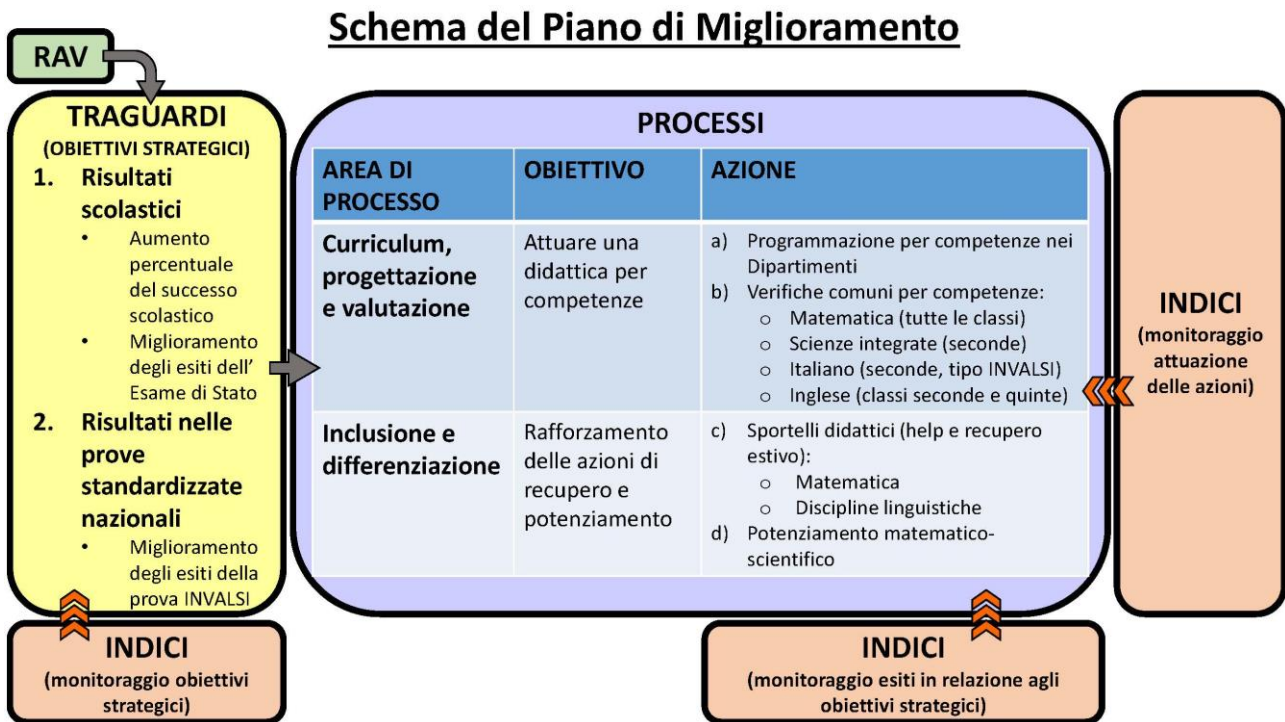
Schema del Piano di Miglioramento

RAV

TRAGUARDI
(OBIETTIVI STRATEGICI)
1. Risultati scolastici
• Aumento percentuale del successo scolastico
• Miglioramento degli esiti dell' Esame di Stato
2. Risultati nelle prove standardizzate nazionali
• Miglioramento degli esiti della prova INVALSI

PROCESSI

| AREA DI PROCESSO | OBIETTIVO | AZIONE |
|---|---|---|
| Curriculum, progettazione e valutazione | Attuare una didattica per competenze | a) Programmazione per competenze nei Dipartimenti<br>b) Verifiche comuni per competenze:<br>o Matematica (tutte le classi)<br>o Scienze integrate (seconde)<br>o Italiano (seconde, tipo INVALSI)<br>o Inglese (classi seconde e quinte) |
| Inclusione e differenziazione | Rafforzamento delle azioni di recupero e potenziamento | c) Sportelli didattici (help e recupero estivo):<br>o Matematica<br>o Discipline linguistiche<br>d) Potenziamento matematico-scientifico |

INDICI
(monitoraggio attuazione delle azioni)

INDICI
(monitoraggio obiettivi strategici)

INDICI
(monitoraggio esiti in relazione agli obiettivi strategici)